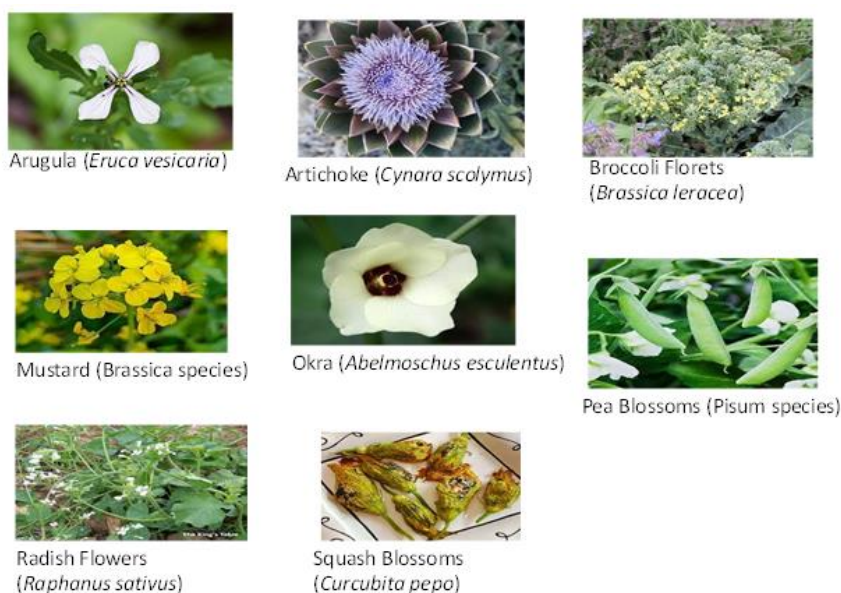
Arugula (*Eruca vesicaria*)

Artichoke (*Cynara scolymus*)

Broccoli Florets (*Brassica leracea*)

Mustard (Brassica species)

Okra (*Abelmoschus esculentus*)

Pea Blossoms (Pisum species)

The King's Table

Radish Flowers (*Raphanus sativus*)

Squash Blossoms (*Curcubita pepo*)